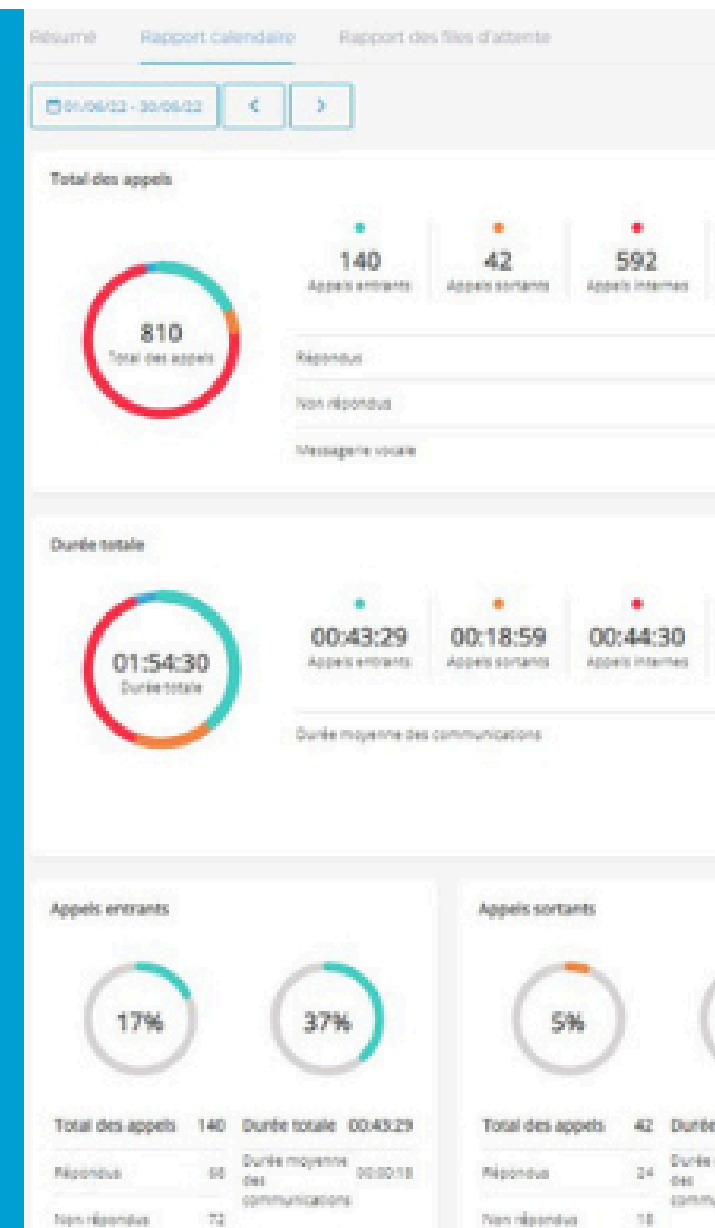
Résumé Rapport calendaire Rapport des files d'attente

01/06/22 - 30/06/22 < >

Total des appels

810
Total des appels

140
Appels entrants

42
Appels sortants

592
Appels internes

Répondus

Non répondus

Messagerie vocale

Durée totale

01:54:30
Durée totale

00:43:29
Appels entrants

00:18:59
Appels sortants

00:44:30
Appels internes

Durée moyenne des communications

Appels entrants

17%

37%

Total des appels 140

Répondus 68

Non répondus 72

Durée totale 00:43:29

Durée moyenne des communications 00:00:18

Appels sortants

5%

Total des appels 42

Répondus 24

Non répondus 18

Durée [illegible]

Durée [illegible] des comm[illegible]